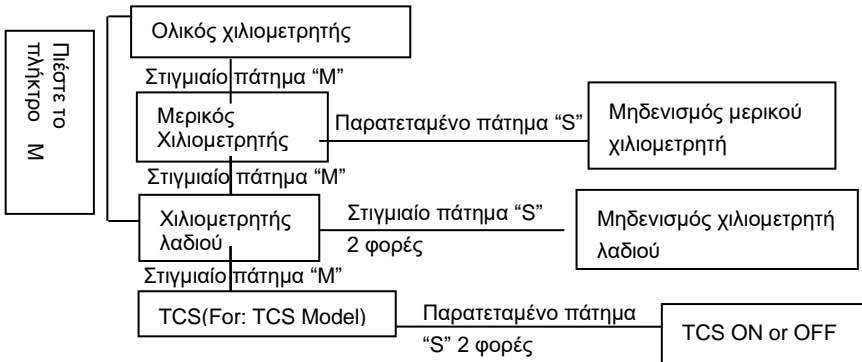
Πιέστε το πλήκτρο Μ

Ολικός χιλιομετρητής

Στιγμιαίο πάτημα "M"

Μερικός Χιλιομετρητής

Παρατεταμένο πάτημα "S"

Μηδενισμός μερικού χιλιομετρητή

Στιγμιαίο πάτημα "M"

Χιλιομετρητής λαδιού

Στιγμιαίο πάτημα "S" 2 φορές

Μηδενισμός χιλιομετρητή λαδιού

Στιγμιαίο πάτημα "M"

TCS(For: TCS Model)

Παρατεταμένο πάτημα "S" 2 φορές

TCS ON or OFF